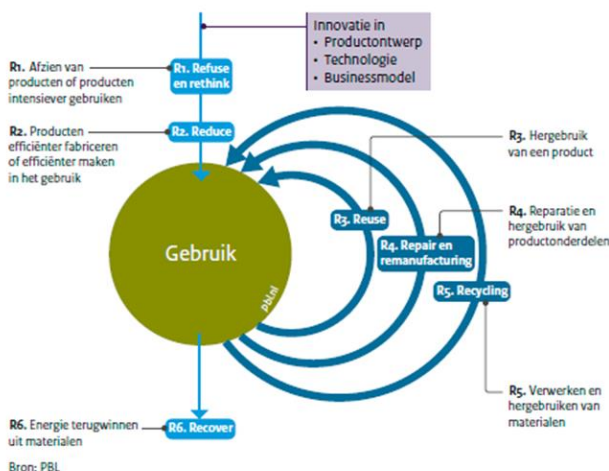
Innovatie in
• Productontwerp
• Technologie
• Businessmodel

R1. Afzien van producten of producten intensiever gebruiken

R1. Refuse en rethink

R2. Producten efficiënter fabriceren of efficiënter maken in het gebruik

R2. Reduce

R3. Hergebruik van een product

R4. Reparatie en hergebruik van productonderdelen

Gebruik

pbl.nl

R3. Reuse

R4. Repair en remanufacturing

R5. Recycling

R5. Verwerken en hergebruiken van materialen

R6. Energie terugwinnen uit materialen

R6. Recover

Bron: PBL